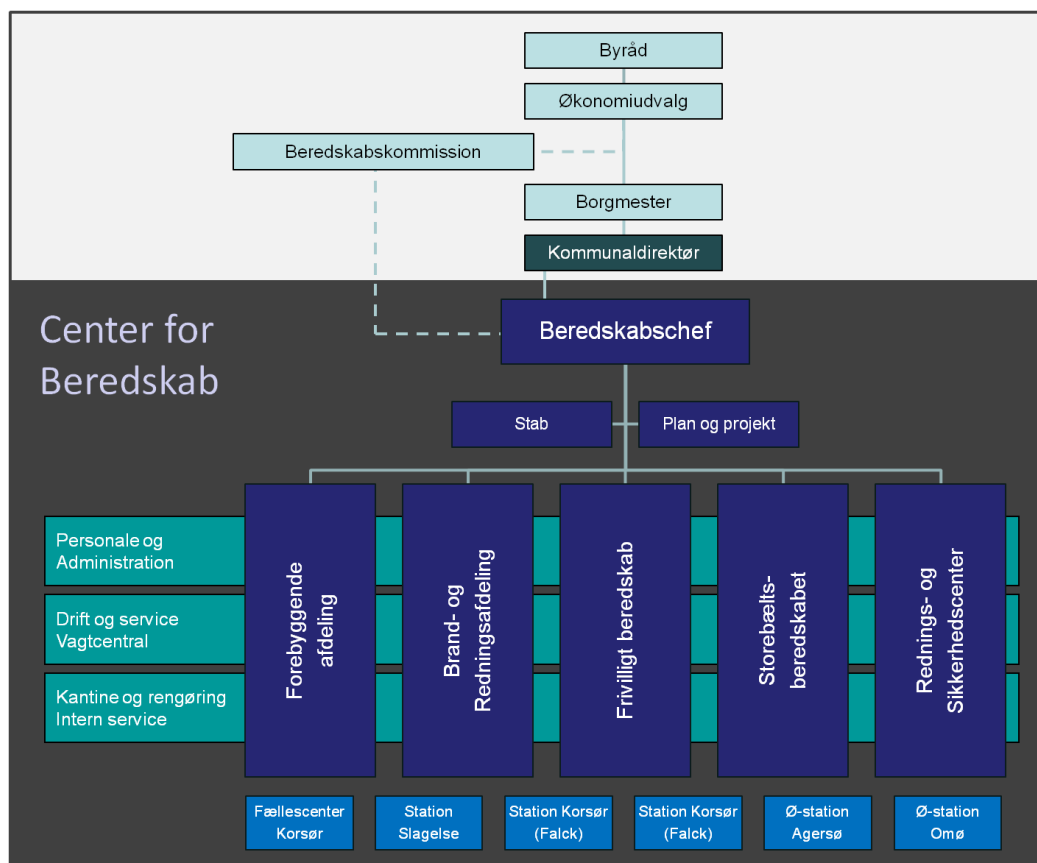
Byråd

Økonomiudvalg

Beredskabskommission

Borgmester

Kommunaldirektør

Center for Beredskab

Beredskabschef

Stab

Plan og projekt

Personale og Administration

Drift og service Vagtcentral

Kantine og rengøring Intern service

Forebyggende afdeling

Brand- og Redningsafdeling

Frivilligt beredskab

Storebælts-beredskabet

Rednings- og Sikkerhedscenter

Fællescenter Korsør

Station Slagelse

Station Korsør (Falck)

Station Korsør (Falck)

Ø-station Agersø

Ø-station Omø